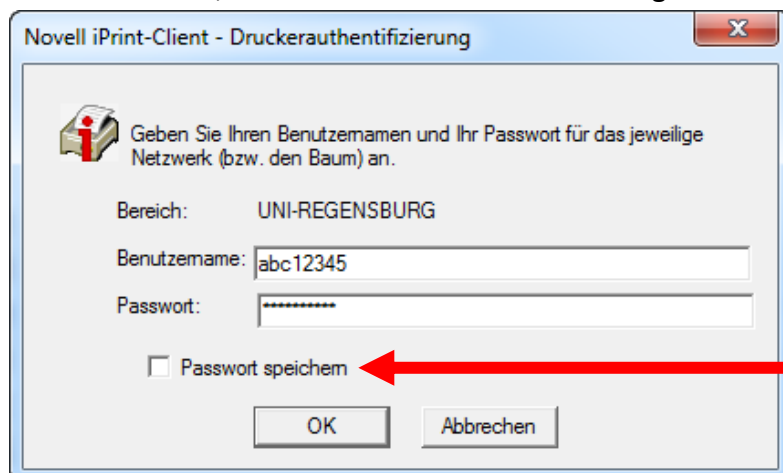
Novell iPrint-Client - Druckerauthentifizierung

Geben Sie Ihren Benutzernamen und Ihr Passwort für das jeweilige Netzwerk (bzw. den Baum) an.

Bereich: UNI-REGENSBURG

Benutzername: abc12345

Passwort: ***********

Passwort speichern

OK

Abbrechen